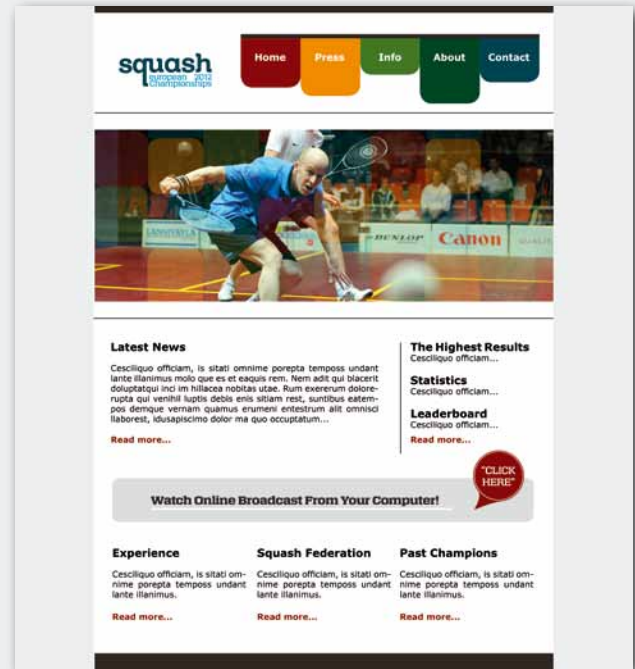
squash
european championships 2012

Home
Press
Info
About
Contact

LANSDOWNE
DUNLOP
Canon

Latest News

Cesciliquo officiam, is sitati omnime porepta tempossi undant lante illanimus molo que es et eaquis rem. Nem adit qui blacerit doluptatqui inci im hillacea nobitas utae. Rum exererum dolorerupta qui venihil luptis debis enis sitiam rest, suntibus eatempos demque vernam quamus erumeni entestrum alit omnisci llaborest, idusapiscimo dolor ma quo occuptatum...

Read more...

The Highest Results
Cesciliquo officiam...

Statistics
Cesciliquo officiam...

Leaderboard
Cesciliquo officiam...

Read more...

Watch Online Broadcast From Your Computer!

"CLICK HERE"

Experience

Cesciliquo officiam, is sitati omnime porepta temposs undant lante illanimus.

Read more...

Squash Federation

Cesciliquo officiam, is sitati omnime porepta temposs undant lante illanimus.

Read more...

Past Champions

Cesciliquo officiam, is sitati omnime porepta temposs undant lante illanimus.

Read more...